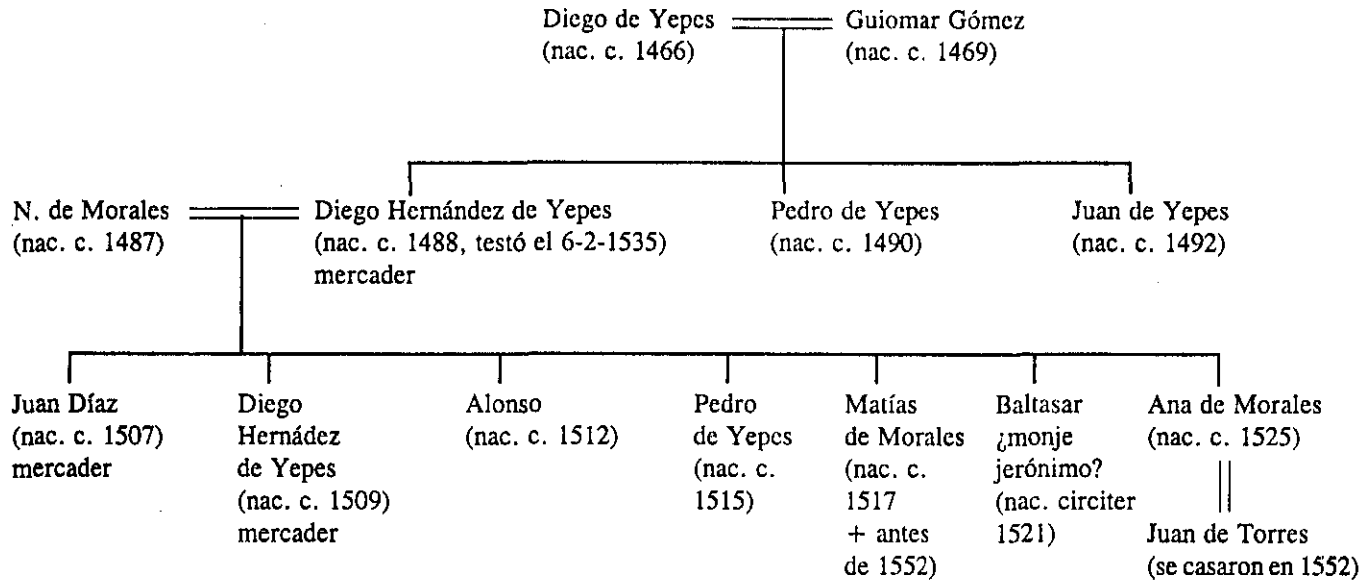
Diego de Yepes (nac. c. 1466) = Guiomar Gómez (nac. c. 1469)

N. de Morales (nac. c. 1487) = Diego Hernández de Yepes (nac. c. 1488, testó el 6-2-1535) mercader

Pedro de Yepes (nac. c. 1490)

Juan de Yepes (nac. c. 1492)

Juan Díaz (nac. c. 1507) mercader

Diego Hernádez de Yepes (nac. c. 1509) mercader

Alonso (nac. c. 1512)

Pedro de Yepes (nac. c. 1515)

Matías de Morales (nac. c. 1517 + antes de 1552)

Baltasar ¿monje jerónimo? (nac. circiter 1521)

Ana de Morales (nac. c. 1525)
||
Juan de Torres (se casaron en 1552)